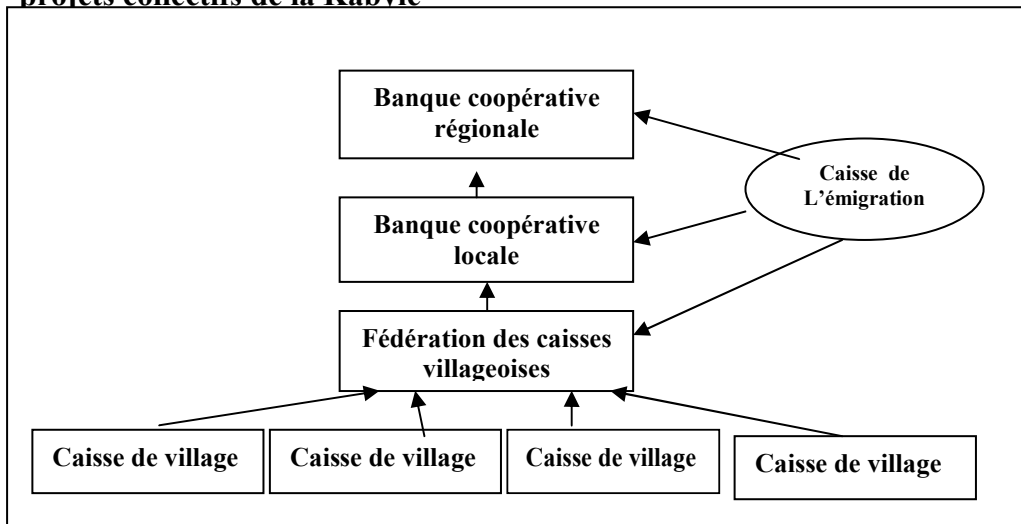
projets collectifs de la Kabylie

Banque coopérative régionale

Caisse de L'émigration

Banque coopérative locale

Fédération des caisses villageoises

Caisse de village

Caisse de village

Caisse de village

Caisse de village